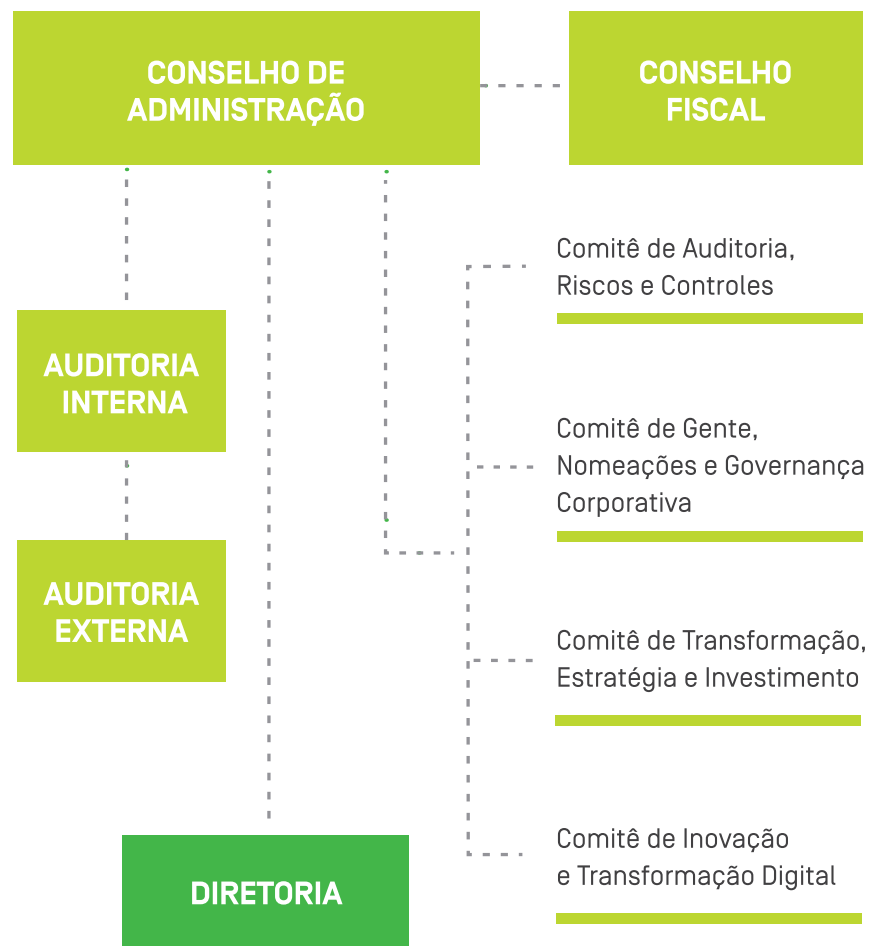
CONSELHO DE ADMINISTRAÇÃO

CONSELHO FISCAL

Comitê de Auditoria, Riscos e Controles

AUDITORIA INTERNA

Comitê de Gente, Nomeações e Governança Corporativa

AUDITORIA EXTERNA

Comitê de Transformação, Estratégia e Investimento

Comitê de Inovação e Transformação Digital

DIRETORIA